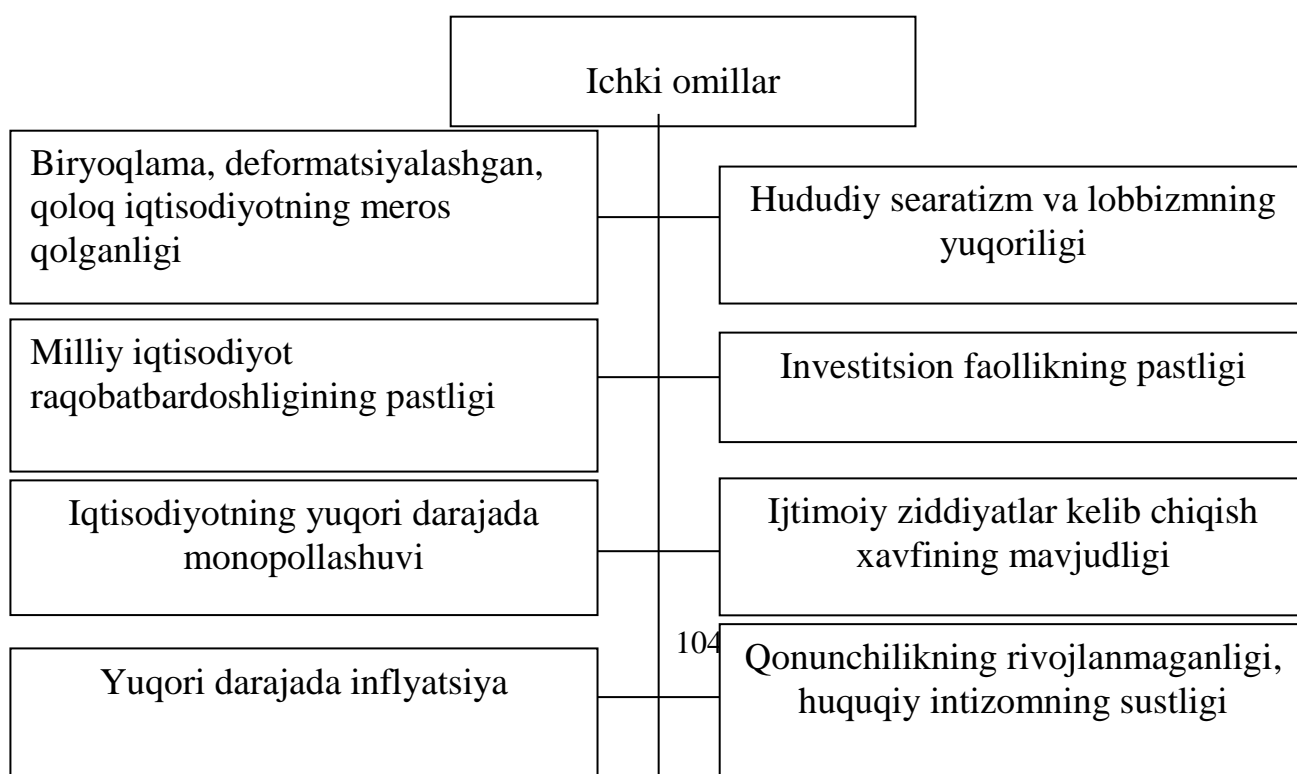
Ichki omillar

Biryoqlama, deformatsiyalashgan, qoloq iqtisodiyotning meros qolganligi

Hududiy searatizm va lobbizmning yuqoriligi

Milliy iqtisodiyot raqobatbardoshligining pastligi

Investitsion faollikning pastligi

Iqtisodiyotning yuqori darajada monopollashuvi

Ijtimoiy ziddiyatlar kelib chiqish xavfining mavjudligi

104

Yuqori darajada inflyatsiya

Qonunchilikning rivojlanmaganligi, huquqiy intizomning sustligi